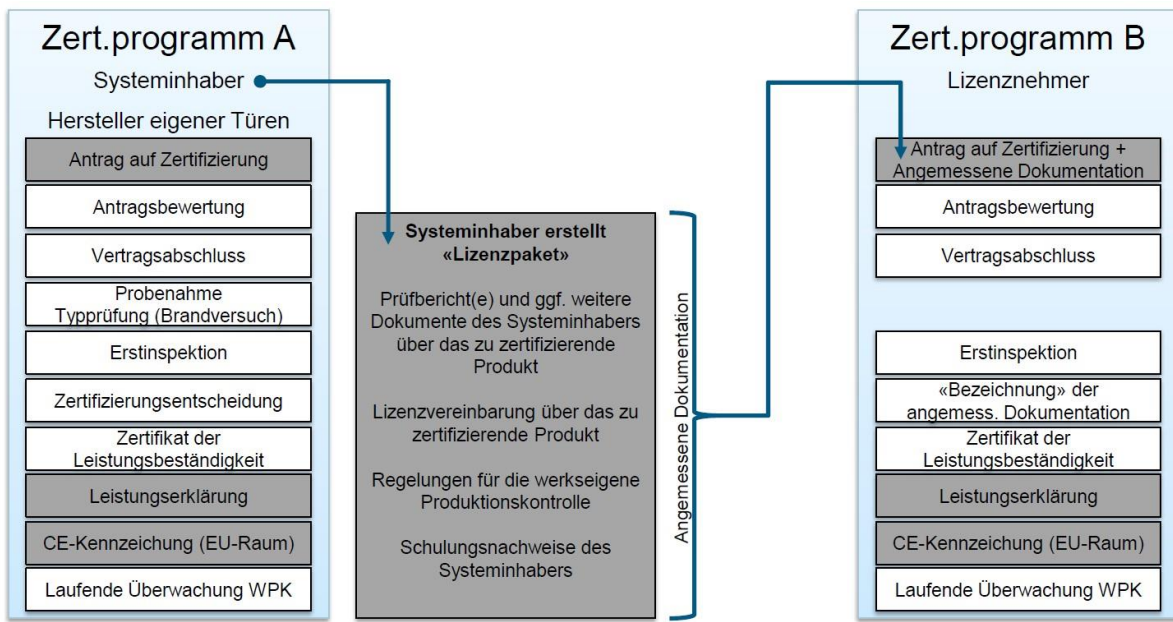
Zert.programm A

Systeminhaber

Hersteller eigener Türen

Antrag auf Zertifizierung

Antragsbewertung

Vertragsabschluss

Probenahme Typprüfung (Brandversuch)

Erstinspektion

Zertifizierungsentscheidung

Zertifikat der Leistungsbeständigkeit

Leistungserklärung

CE-Kennzeichung (EU-Raum)

Laufende Überwachung WPK

Systeminhaber erstellt «Lizenzpaket»

Prüfbericht(e) und ggf. weitere Dokumente des Systeminhabers über das zu zertifizierende Produkt

Lizenzvereinbarung über das zu zertifizierende Produkt

Regelungen für die werkseigene Produktionskontrolle

Schulungsnachweise des Systeminhabers

Angemessene Dokumentation

Zert.programm B

Lizenznehmer

Antrag auf Zertifizierung + Angemessene Dokumentation

Antragsbewertung

Vertragsabschluss

Erstinspektion

«Bezeichnung» der angemess. Dokumentation

Zertifikat der Leistungsbeständigkeit

Leistungserklärung

CE-Kennzeichung (EU-Raum)

Laufende Überwachung WPK